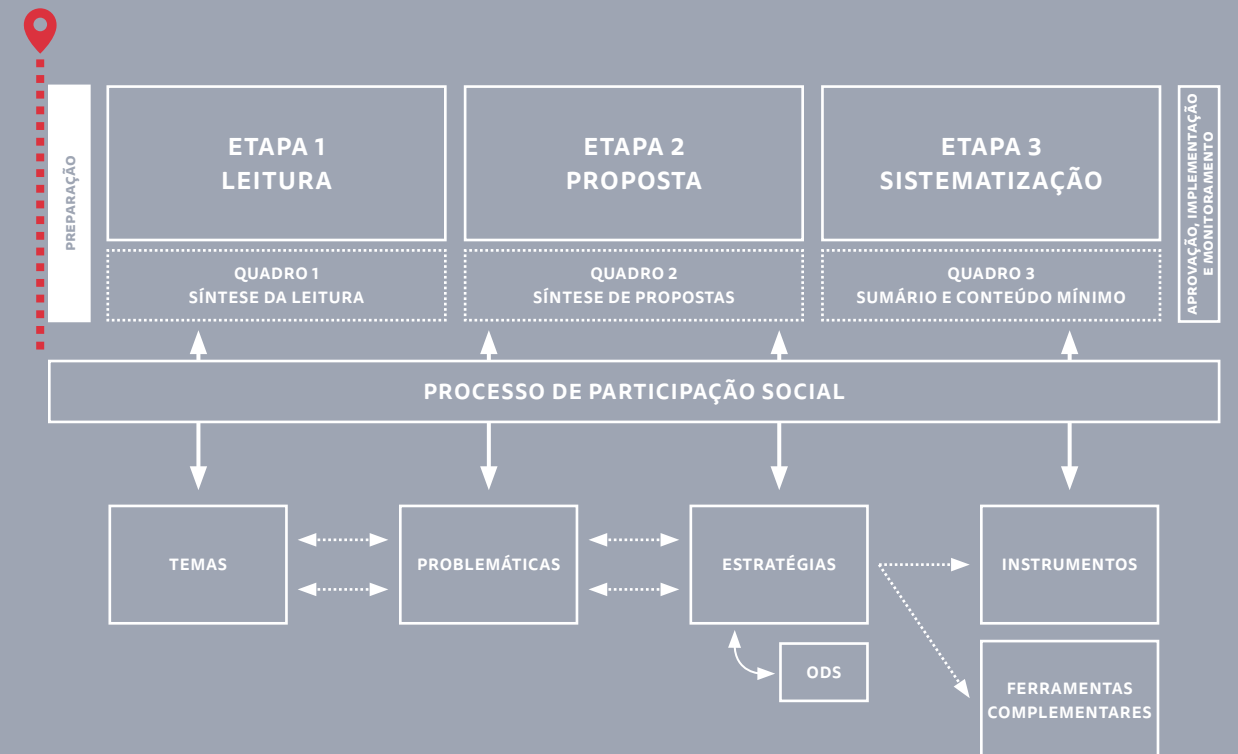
PREPARAÇÃO

ETAPA 1
LEITURA

QUADRO 1
SÍNTESE DA LEITURA

ETAPA 2
PROPOSTA

QUADRO 2
SÍNTESE DE PROPOSTAS

ETAPA 3
SISTEMATIZAÇÃO

QUADRO 3
SUMÁRIO E CONTEÚDO MÍNIMO

APROVAÇÃO, IMPLEMENTAÇÃO E MONITORAMENTO

PROCESSO DE PARTICIPAÇÃO SOCIAL

TEMAS

PROBLEMÁTICAS

ESTRATÉGIAS

INSTRUMENTOS

ODS

FERRAMENTAS COMPLEMENTARES